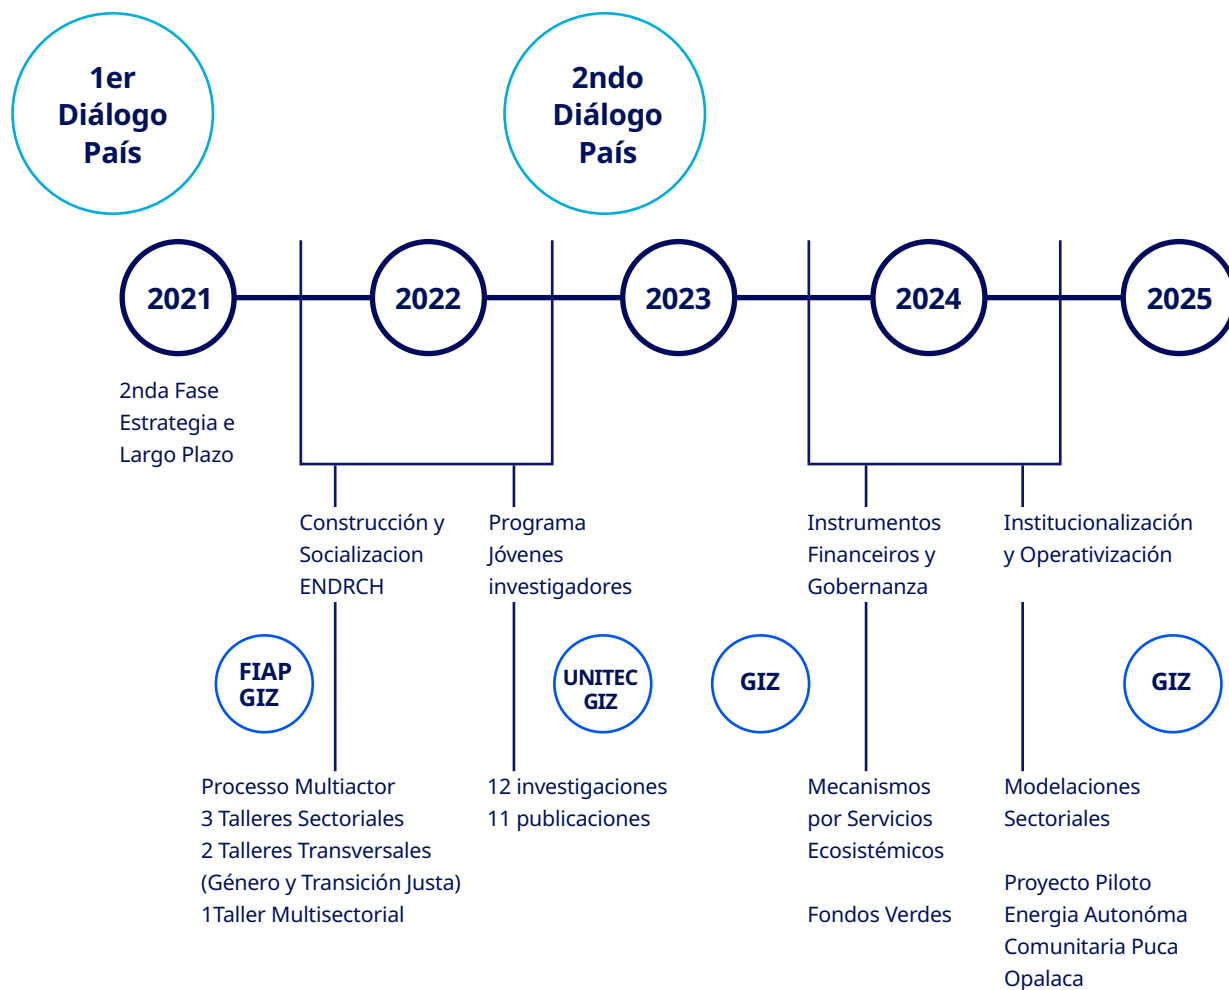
1er Diálogo País

2ndo Diálogo País

2021

2022

2023

2024

2025

2nda Fase Estrategia e Largo Plazo

Construcción y Socializacion ENDRCH

Programa Jóvenes investigadores

Instrumentos Financeiros y Gobernanza

Institucionalización y Operativización

FIAP GIZ

UNITEC GIZ

GIZ

GIZ

Processo Multiactor
3 Talleres Sectoriales
2 Talleres Transversales (Género y Transición Justa)
1Taller Multisectorial

12 investigaciones
11 publicaciones

Mecanismos por Servicios Ecosistémicos

Fondos Verdes

Modelaciones Sectoriales

Proyecto Piloto Energia Autonóma Comunitaria Puca Opalaca